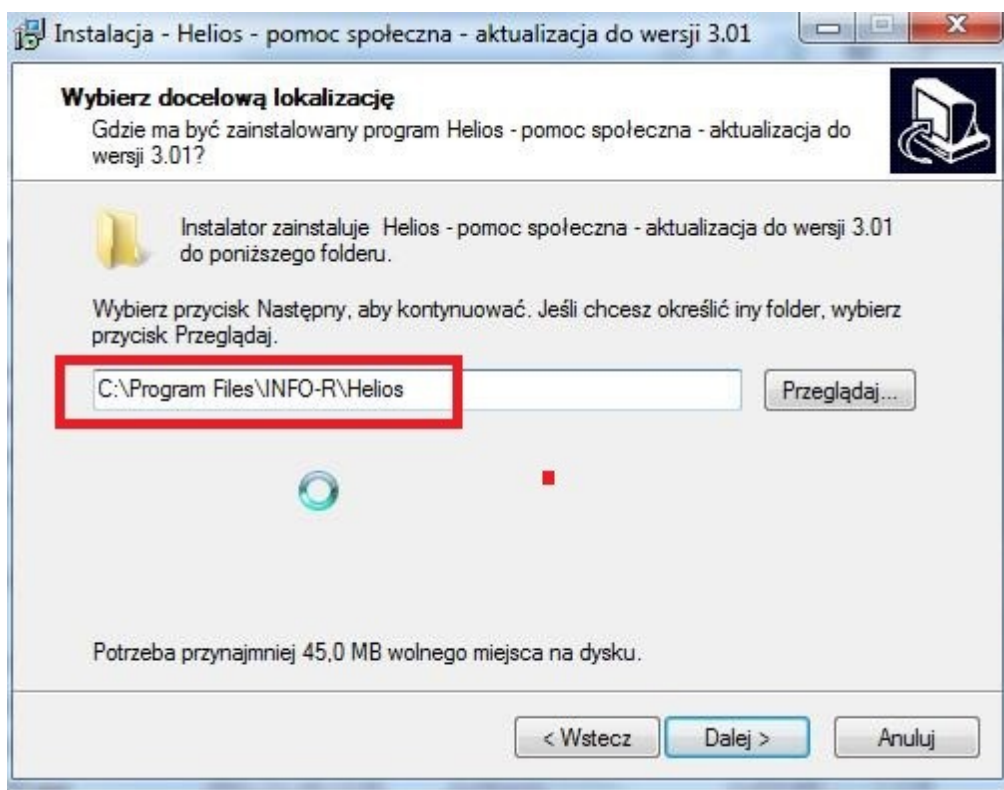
Instalacja - Helios - pomoc społeczna - aktualizacja do wersji 3.01

Wybierz docelową lokalizację
Gdzie ma być zainstalowany program Helios - pomoc społeczna - aktualizacja do wersji 3.01?

Instalator zainstaluje Helios - pomoc społeczna - aktualizacja do wersji 3.01 do poniższego folderu.

Wybierz przycisk Następny, aby kontynuować. Jeśli chcesz określić iny folder, wybierz przycisk Przeglądaj.

C:\Program Files\INFO-R\Helios

Przeglądaj...

Potrzeba przynajmniej 45,0 MB wolnego miejsca na dysku.

< Wstecz

Dalej >

Anuluj